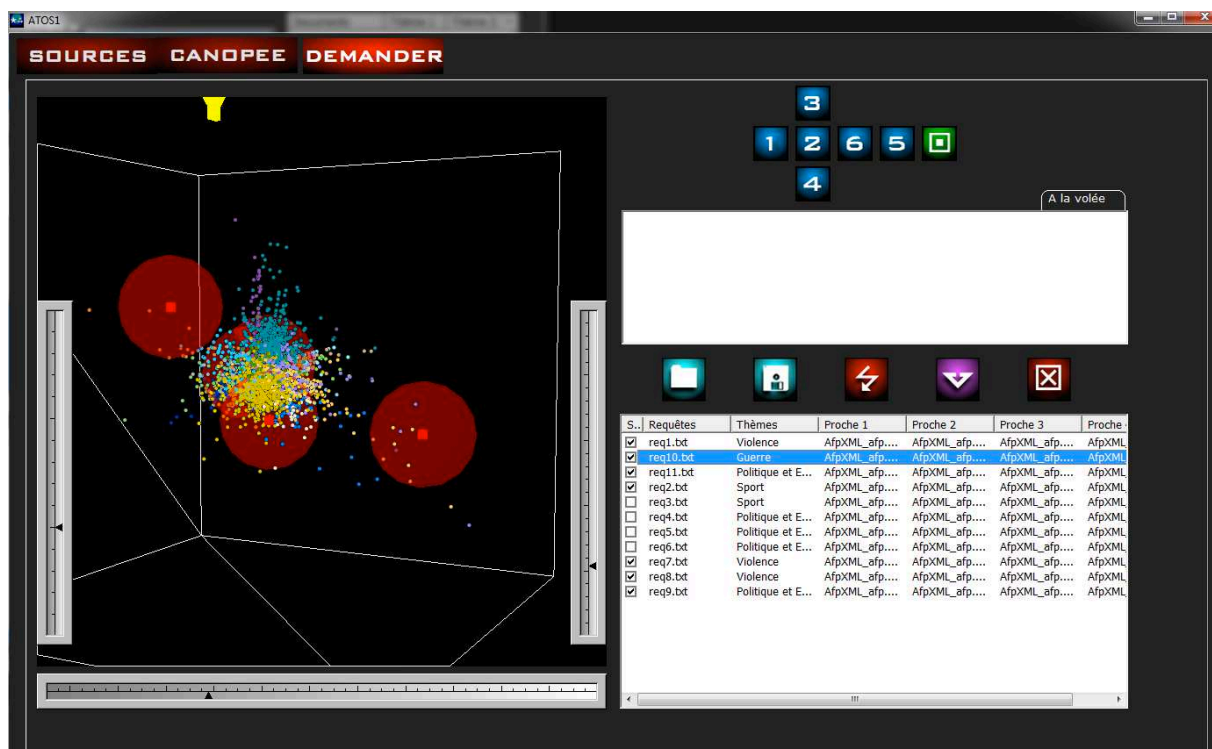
ATOS1

SOURCES CANOPEE DEMANDER

3
1 2 6 5
4

A la volée

| S.. | Requêtes | Thèmes | Proche 1 | Proche 2 | Proche 3 | Proche |
|---|---|---|---|---|---|---|
| ☑ | req1.txt | Violence | AfpXML_afp.... | AfpXML_afp.... | AfpXML_afp.... | AfpXML |
| ☑ | req10.txt | Guerre | AfpXML_afp.... | AfpXML_afp.... | AfpXML_afp.... | AfpXML |
| ☑ | req11.txt | Politique et E... | AfpXML_afp.... | AfpXML_afp.... | AfpXML_afp.... | AfpXML |
| ☑ | req2.txt | Sport | AfpXML_afp.... | AfpXML_afp.... | AfpXML_afp.... | AfpXML |
| ☐ | req3.txt | Sport | AfpXML_afp.... | AfpXML_afp.... | AfpXML_afp.... | AfpXML |
| ☐ | req4.txt | Politique et E... | AfpXML_afp.... | AfpXML_afp.... | AfpXML_afp.... | AfpXML |
| ☐ | req5.txt | Politique et E... | AfpXML_afp.... | AfpXML_afp.... | AfpXML_afp.... | AfpXML |
| ☐ | req6.txt | Politique et E... | AfpXML_afp.... | AfpXML_afp.... | AfpXML_afp.... | AfpXML |
| ☑ | req7.txt | Violence | AfpXML_afp.... | AfpXML_afp.... | AfpXML_afp.... | AfpXML |
| ☑ | req8.txt | Violence | AfpXML_afp.... | AfpXML_afp.... | AfpXML_afp.... | AfpXML |
| ☑ | req9.txt | Politique et E... | AfpXML_afp.... | AfpXML_afp.... | AfpXML_afp.... | AfpXML |